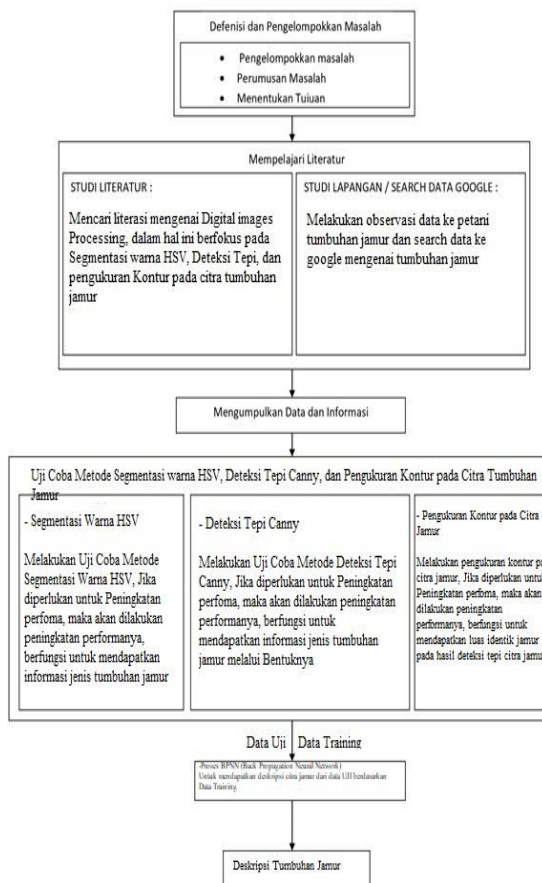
Defenisi dan Pengelompokkan Masalah

- Pengelompokkan masalah
- Perumusan Masalah
- Menentukan Tujuan

Mempelajari Literatur

STUDI LITERATUR :

Mencari literasi mengenai Digital images Processing, dalam hal ini berfokus pada Segmentasi warna HSV, Deteksi Tepi, dan pengukuran Kontur pada citra tumbuhan jamur

STUDI LAPANGAN / SEARCH DATA GOOGLE :

Melakukan observasi data ke petani tumbuhan jamur dan search data ke google mengenai tumbuhan jamur

Mengumpulkan Data dan Informasi

Uji Coba Metode Segmentasi warna HSV, Deteksi Tepi Canny, dan Pengukuran Kontur pada Citra Tumbuhan Jamur

- Segmentasi Warna HSV

Melakukan Uji Coba Metode Segmentasi Warna HSV, Jika diperlukan untuk Peningkatan perfoma, maka akan dilakukan peningkatan performanya, berfungsi untuk mendapatkan informasi jenis tumbuhan jamur

- Deteksi Tepi Canny

Melakukan Uji Coba Metode Deteksi Tepi Canny, Jika diperlukan untuk Peningkatan performa, maka akan dilakukan peningkatan performanya, berfungsi untuk mendapatkan informasi jenis tumbuhan jamur melalui Bentuknya

- Pengukuran Kontur pada Citra Jamur

Melakukan pengukuran kontur p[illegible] citra jamur, Jika diperlukan untu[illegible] Peningkatan perfoma, maka akan dilakukan peningkatan performanya, berfungsi untuk mendapatkan luas identik jamur pada hasil deteksi tepi citra jamu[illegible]

Data Uji | Data Training

-Proses BPNN (Back Propagation Neural Network) Untuk mendapatkan deskripsi citra jamur dari data UJI berdasarkan Data Training

Deskripsi Tumbuhan Jamur